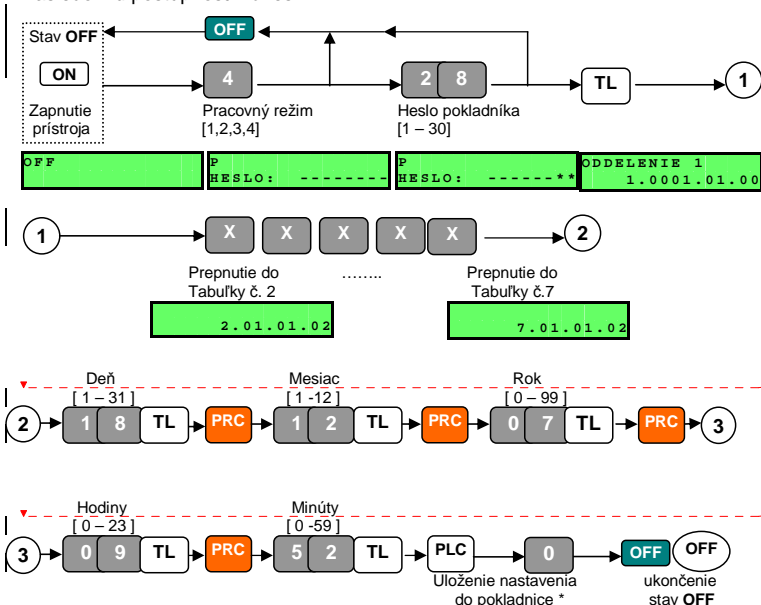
Stav **OFF**

OFF

ON

Zapnutie prístroja

4

Pracovný režim [1,2,3,4]

2 8

Heslo pokladníka [1 – 30]

TL

1

OFF

P HESLO: --------

P HESLO: ------**

ODDELENIE 1 1.0001.01.00

1

X X X X X

2

Prepnutie do Tabuľky č. 2

……..

Prepnutie do Tabuľky č.7

2.01.01.02

7.01.01.02

Deň [ 1 – 31 ]

Mesiac [ 1 -12 ]

Rok [ 0 – 99 ]

2 1 8 TL PRC 1 2 TL PRC 0 7 TL PRC 3

Hodiny [ 0 – 23 ]

Minúty [ 0 -59 ]

3 0 9 TL PRC 5 2 TL PLC 0 OFF OFF

Uloženie nastavenia do pokladnice *

ukončenie stav **OFF**